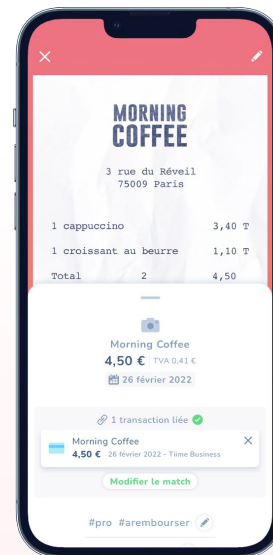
MORNING
COFFEE

3 rue du Réveil
75009 Paris

1 cappuccino 3,40 T

1 croissant au beurre 1,10 T

Total 2 4,50

Morning Coffee
4,50 € TVA 0,41 €
26 février 2022

1 transaction liée

Morning Coffee
4,50 € 26 février 2022 - Tiime Business

Modifier le match

#pro #arembourser